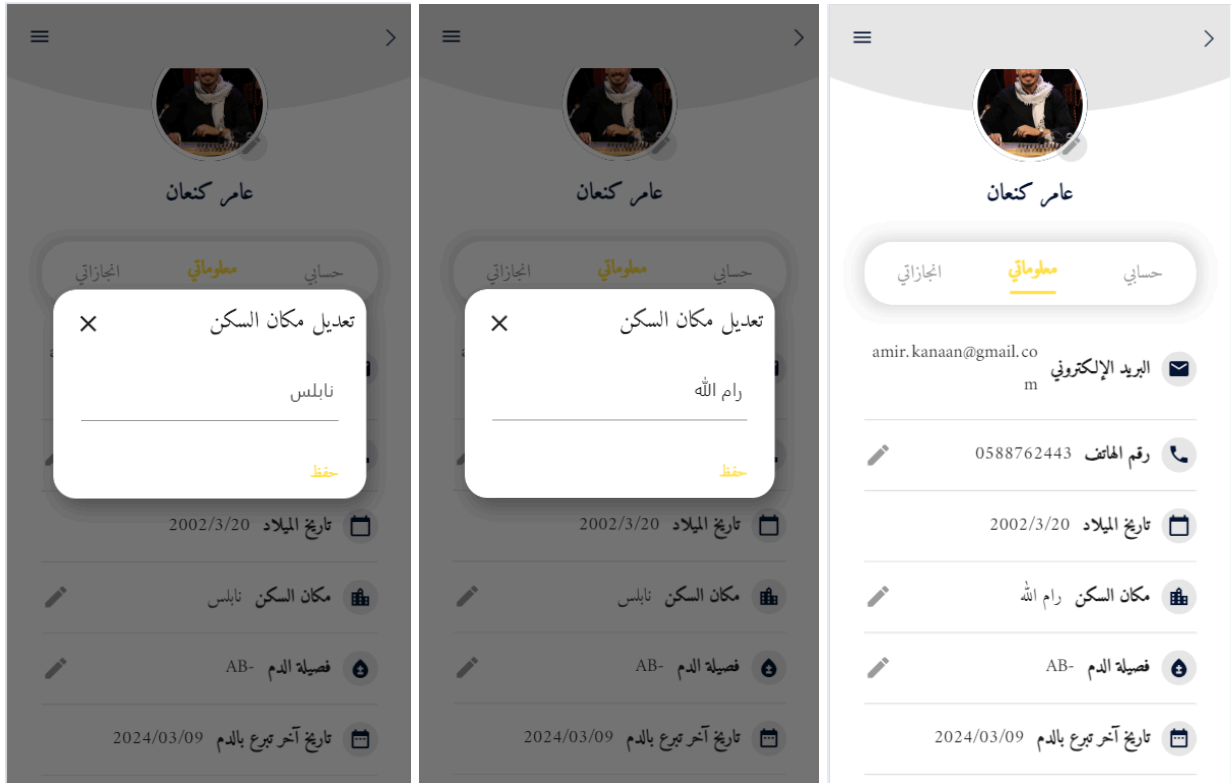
عامر كنعان

حسابي معلوماتي انجازاتي

تعديل مكان السكن

نابلس

حفظ

تاريخ الميلاد 2002/3/20

مكان السكن نابلس

فصيلة الدم AB-

تاريخ آخر تبرع بالدم 2024/03/09

عامر كنعان

حسابي معلوماتي انجازاتي

تعديل مكان السكن

رام الله

حفظ

تاريخ الميلاد 2002/3/20

مكان السكن نابلس

فصيلة الدم AB-

تاريخ آخر تبرع بالدم 2024/03/09

عامر كنعان

حسابي معلوماتي انجازاتي

البريد الإلكتروني amir.kanaan@gmail.com

رقم الهاتف 0588762443

تاريخ الميلاد 2002/3/20

مكان السكن رام الله

فصيلة الدم AB-

تاريخ آخر تبرع بالدم 2024/03/09